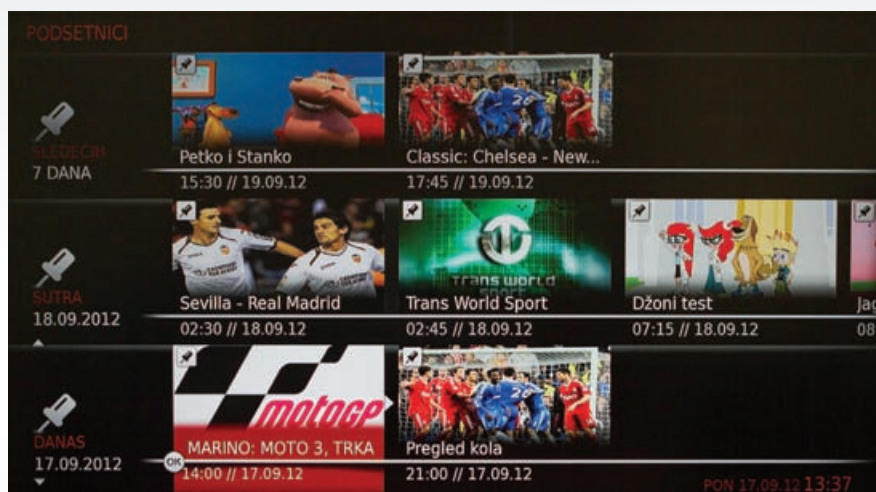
PODSETNICI

SLEDEĆIH
7 DANA

Petko i Stanko
15:30 // 19.09.12

Classic: Chelsea - New...
17:45 // 19.09.12

SUTRA
18.09.2012

Sevilla - Real Madrid
02:30 // 18.09.12

trans world sport
Trans World Sport
02:45 // 18.09.12

Džoni test
07:15 // 18.09.12

Jag
08

DANAS
17.09.2012

motoGP
MARINO: MOTO 3, TRKA
OK
14:00 // 17.09.12

Pregled kola
21:00 // 17.09.12

PON 17.09.12 13:37